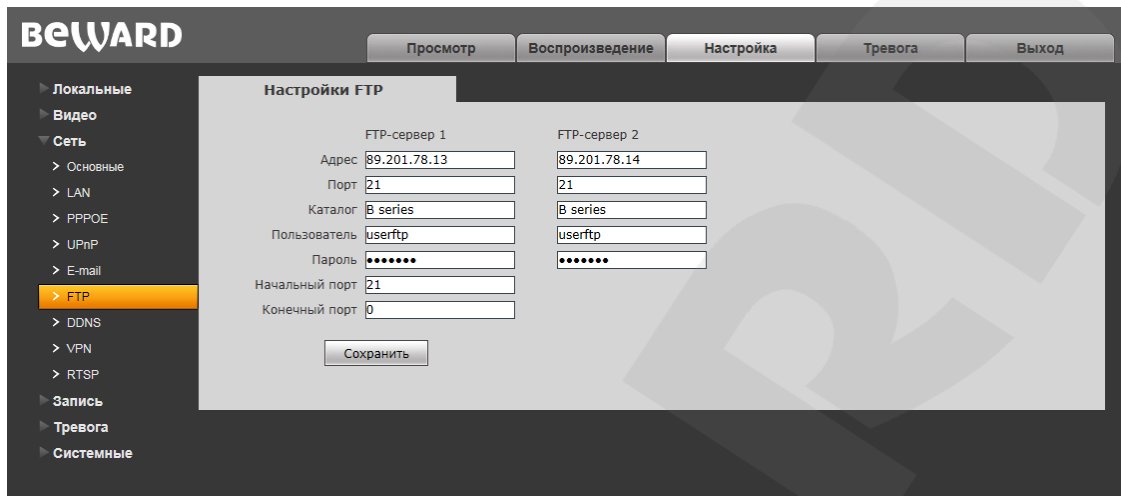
BEWARD

Просмотр | Воспроизведение | Настройка | Тревога | Выход

Локальные
Видео
Сеть
Основные
LAN
PPPOE
UPnP
E-mail
FTP
DDNS
VPN
RTSP
Запись
Тревога
Системные

Настройки FTP

| | FTP-сервер 1 | FTP-сервер 2 |
|---|---|---|
| Адрес | 89.201.78.13 | 89.201.78.14 |
| Порт | 21 | 21 |
| Каталог | B series | B series |
| Пользователь | userftp | userftp |
| Пароль | ••••••• | ••••••• |
| Начальный порт | 21 | |
| Конечный порт | 0 | |

Сохранить